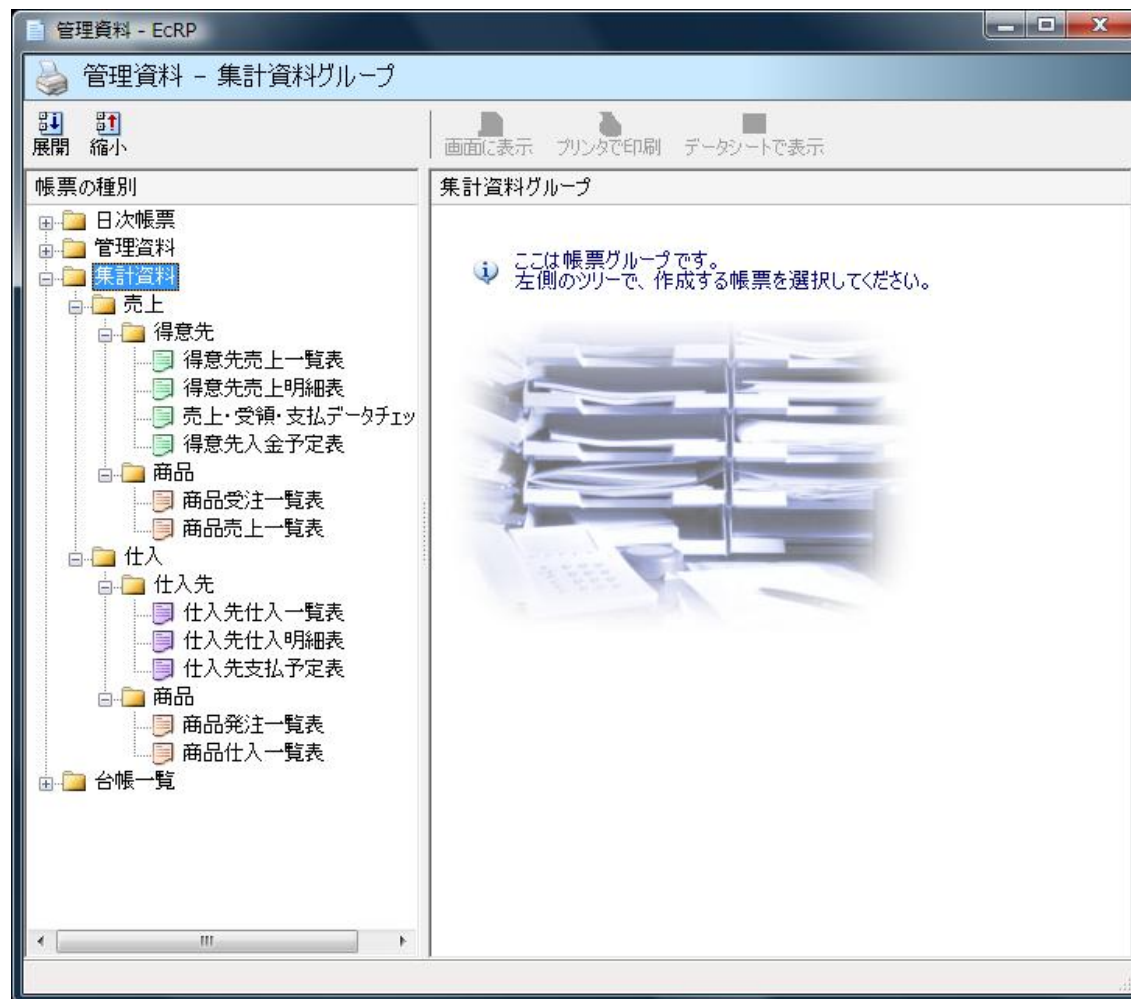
管理資料 - EcRP

管理資料 - 集計資料グループ

展開 縮小

画面に表示 プリンタで印刷 データシートで表示

帳票の種別

日次帳票
管理資料
集計資料
売上
得意先
得意先売上一覧表
得意先売上明細表
売上・受領・支払データチェッ
得意先入金予定表
商品
商品受注一覧表
商品売上一覧表
仕入
仕入先
仕入先仕入一覧表
仕入先仕入明細表
仕入先支払予定表
商品
商品発注一覧表
商品仕入一覧表
台帳一覧

集計資料グループ

ここは帳票グループです。
左側のツリーで、作成する帳票を選択してください。